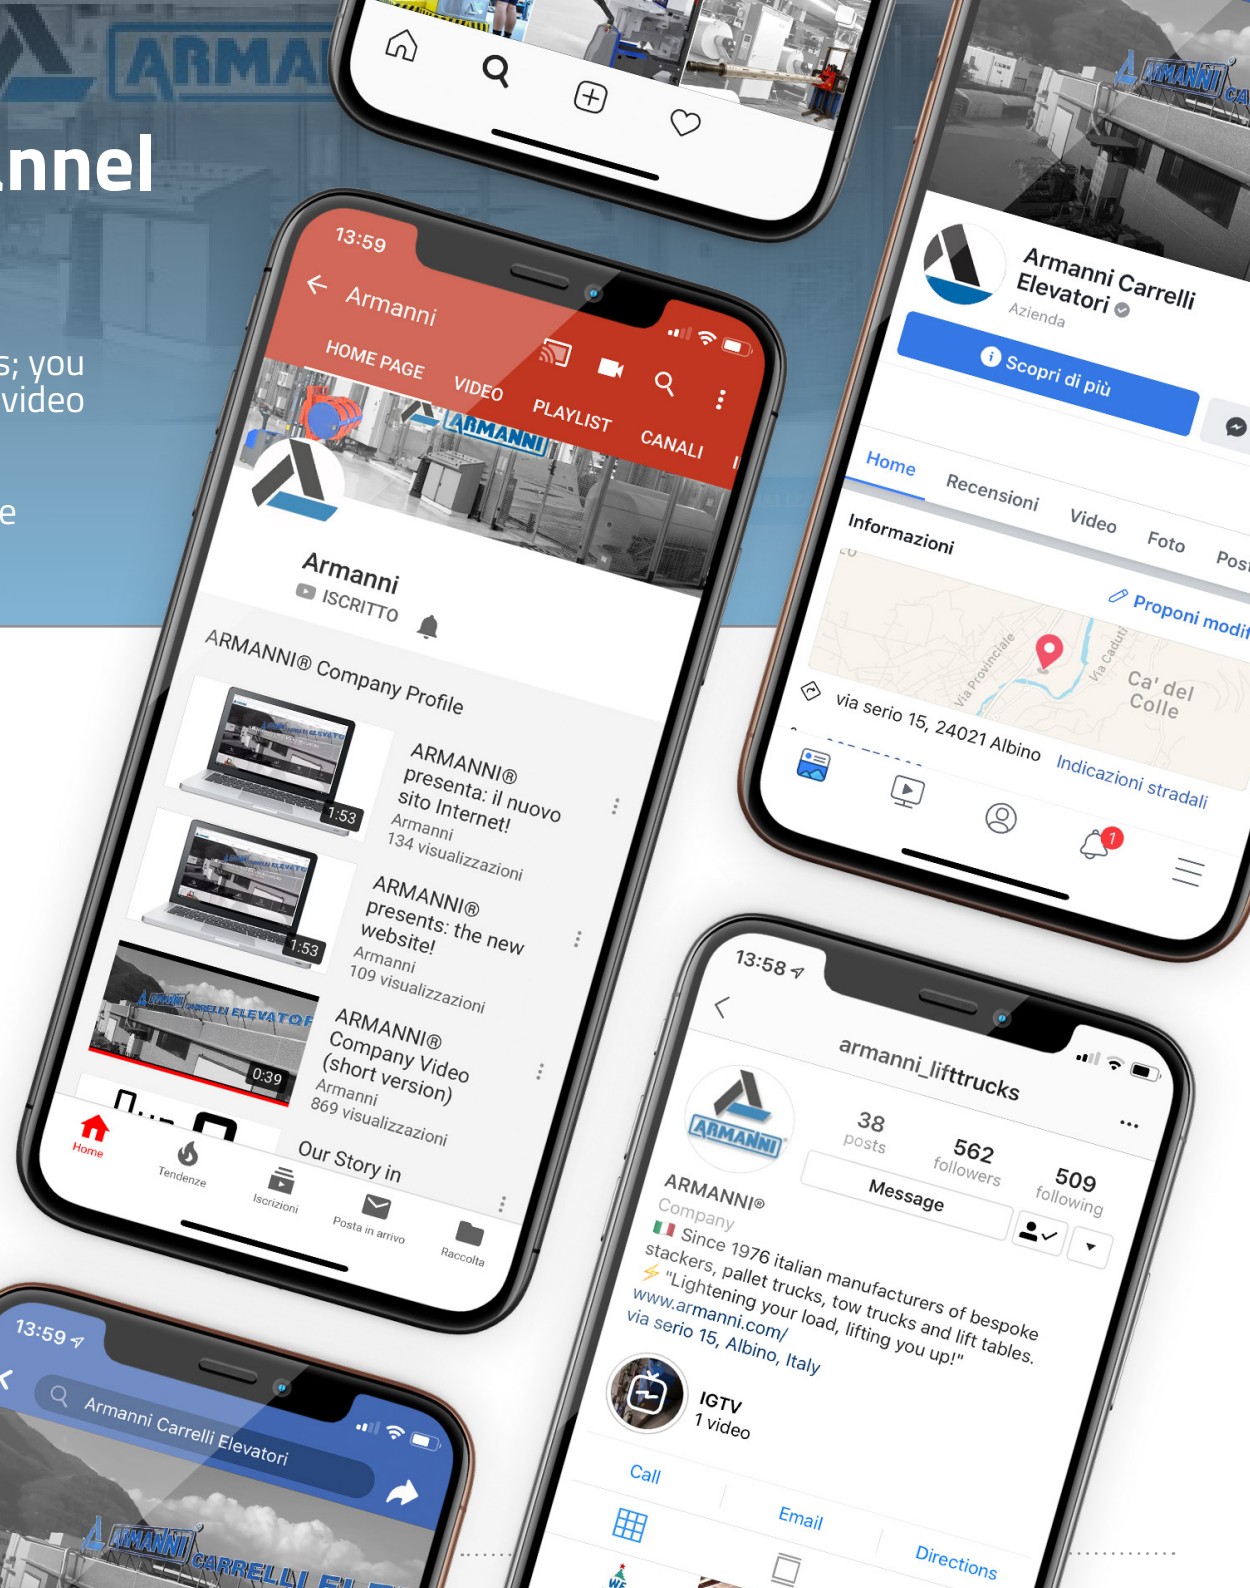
ARMAN

nnel

s; you
video

e

13:59

Armanni

HOME PAGE VIDEO PLAYLIST CANALI

ARMANNI

Armanni
ISCRITTO

ARMANNI® Company Profile

1:53
ARMANNI® presenta: il nuovo sito Internet!
Armanni
134 visualizzazioni

1:53
ARMANNI® presents: the new website!
Armanni
109 visualizzazioni

0:39
ARMANNI® Company Video (short version)
Armanni
869 visualizzazioni

Our Story in

Home Tendenze Iscrizioni Posta in arrivo Raccolta

ARMANNI CA

Armanni Carrelli Elevatori
Azienda

Scopri di più

Home Recensioni Video Foto Post

Informazioni

Proponi modi

Via Provinciale
Via Caduti
Ca' del Colle

via serio 15, 24021 Albino Indicazioni stradali

1

13:58

armanni_lifttrucks

ARMANNI

38 posts
562 followers
509 following

Message

ARMANNI®
Company
Since 1976 italian manufacturers of bespoke stackers, pallet trucks, tow trucks and lift tables.
"Lightening your load, lifting you up!"
www.armanni.com/
via serio 15, Albino, Italy

IGTV
1 video

Call Email Directions

13:59

Armanni Carrelli Elevatori

ARMANNI CARRELLI EL